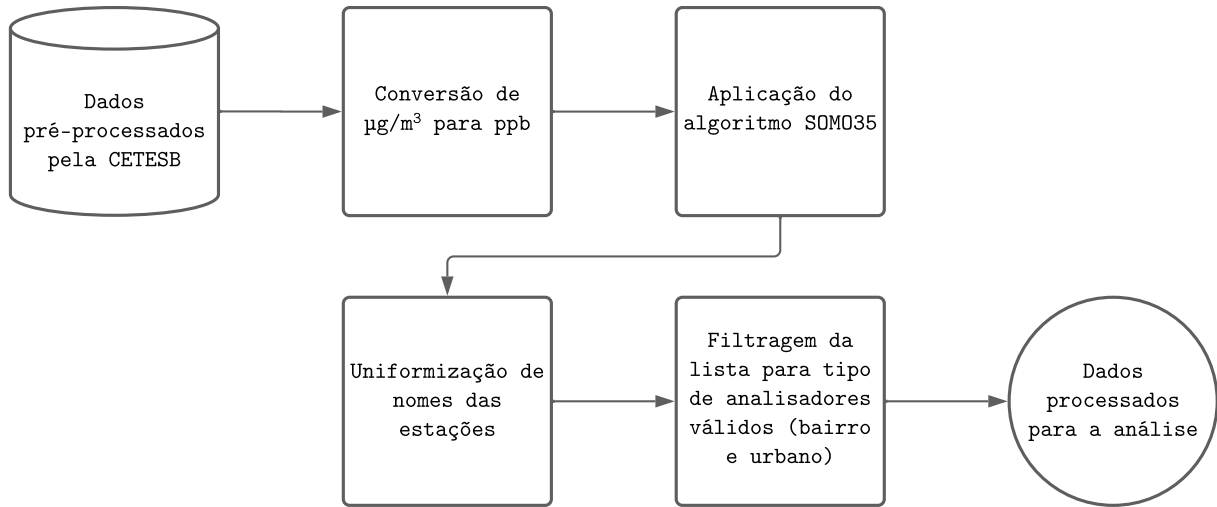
Dados pré-processados pela CETESB

Conversão de $\mu g/m^3$ para ppb

Aplicação do algoritmo SOMO35

Uniformização de nomes das estações

Filtragem da lista para tipo de analisadores válidos (bairro e urbano)

Dados processados para a análise